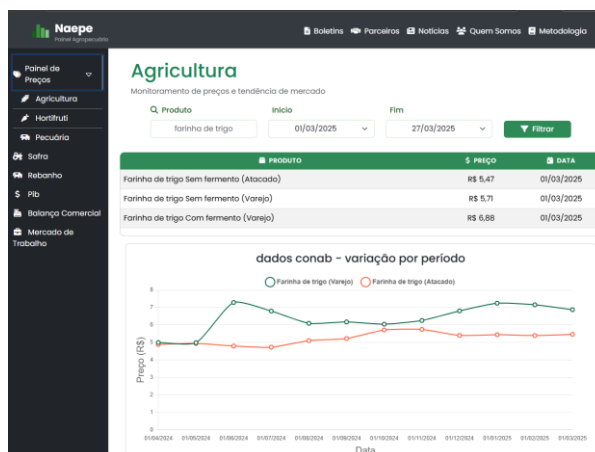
Naepe
Painel Agropecuário

Boletins Parceiros Notícias Quem Somos Metodologia

Painel de Preços
Agricultura
Hortifruti
Pecuária
Safra
Rebanho
Pib
Balança Comercial
Mercado de Trabalho

Agricultura
Monitoramento de preços e tendência de mercado

Produto
farinha de trigo
Início
01/03/2025
Fim
27/03/2025
Filtrar

| PRODUTO | $ PREÇO | DATA |
|---|---|---|
| Farinha de trigo Sem fermento (Atacado) | R$ 5,47 | 01/03/2025 |
| Farinha de trigo Sem fermento (Varejo) | R$ 5,71 | 01/03/2025 |
| Farinha de trigo Com fermento (Varejo) | R$ 6,88 | 01/03/2025 |

dados conab - variação por período

Farinha de trigo (Varejo) Farinha de trigo (Atacado)

Preço (R$)
8
7
6
5
4
3
2
1
0

01/04/2024 01/05/2024 01/06/2024 01/07/2024 01/08/2024 01/09/2024 01/10/2024 01/11/2024 01/12/2024 01/01/2025 01/02/2025 01/03/2025
Data